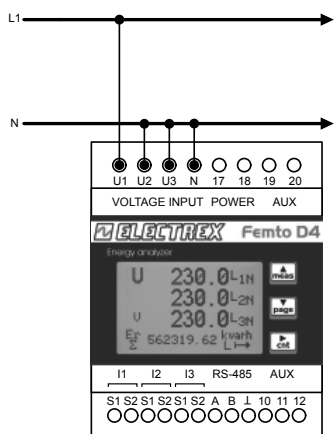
L1

N

U1 U2 U3 N 17 18 19 20

VOLTAGE INPUT POWER AUX

ELECTREX Femto D4

Energy analyzer

U 230.0 L1N
230.0 L2N
U 230.0 L3N
Er Σ 562319.62 kvarh

meas
page
cnt

I1 I2 I3 RS-485 AUX

S1 S2 S1 S2 S1 S2 A B ⊥ 10 11 12